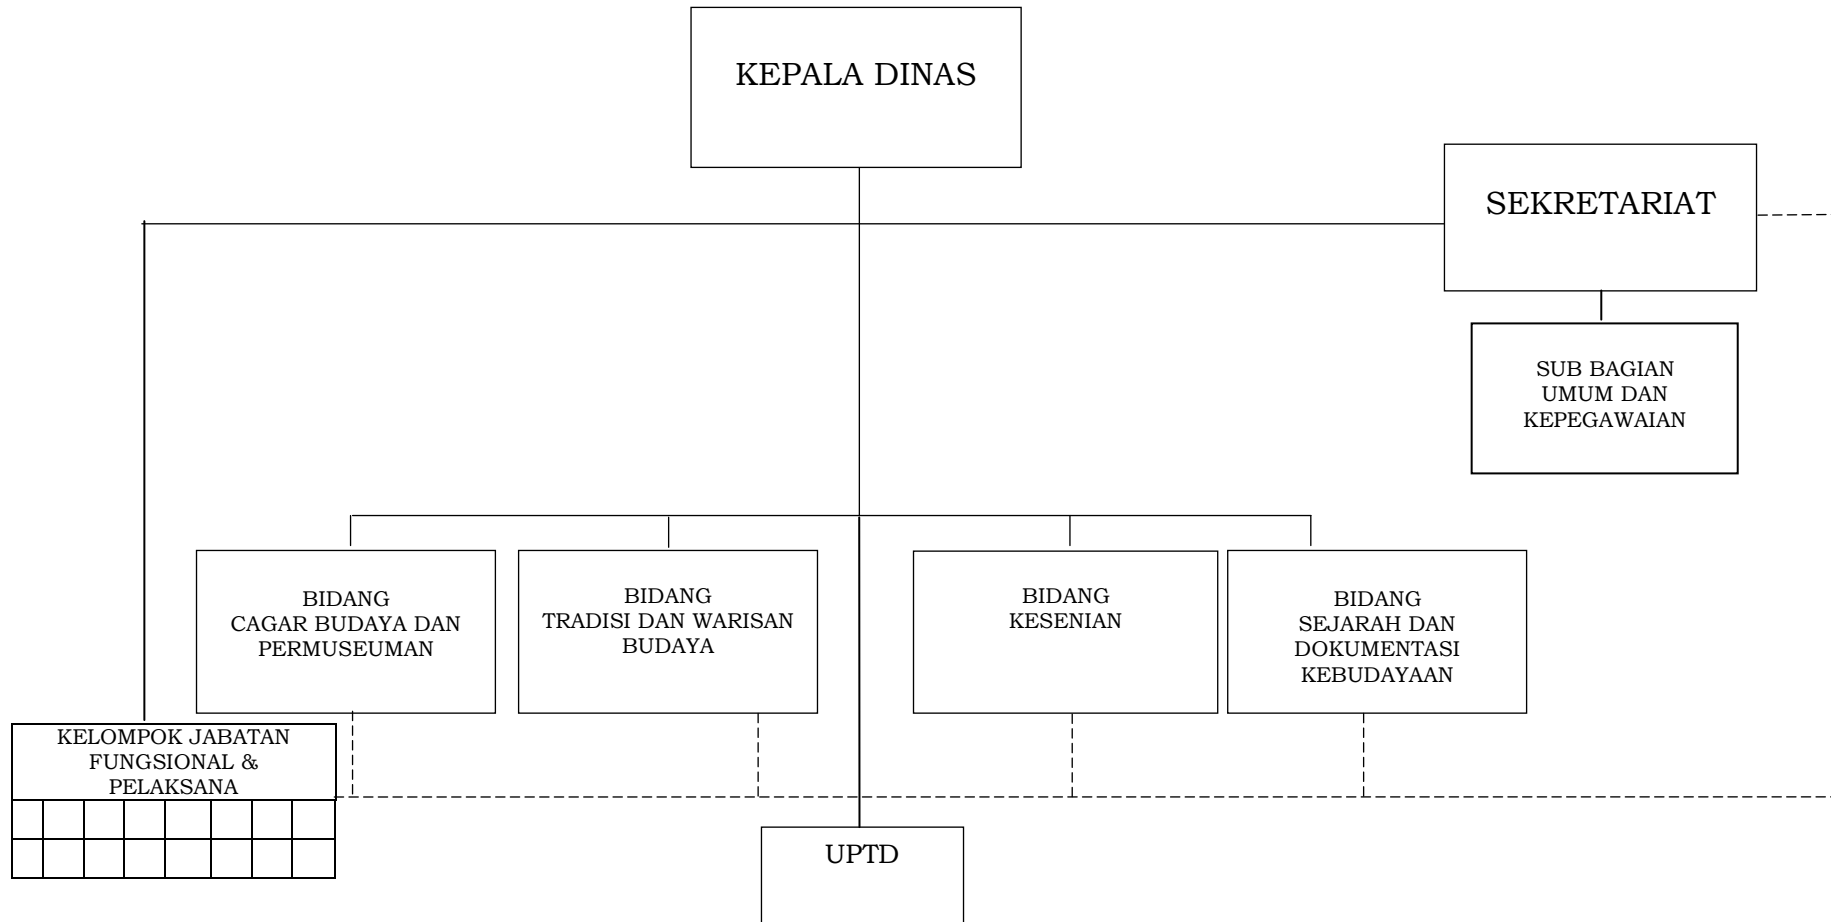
KEPALA DINAS

SEKRETARIAT

SUB BAGIAN
UMUM DAN
KEPEGAWAIAN

BIDANG
CAGAR BUDAYA DAN
PERMUSEUMAN

BIDANG
TRADISI DAN WARISAN
BUDAYA

BIDANG
KESENIAN

BIDANG
SEJARAH DAN
DOKUMENTASI
KEBUDAYAAN

KELOMPOK JABATAN
FUNGSIONAL &
PELAKSANA

UPTD